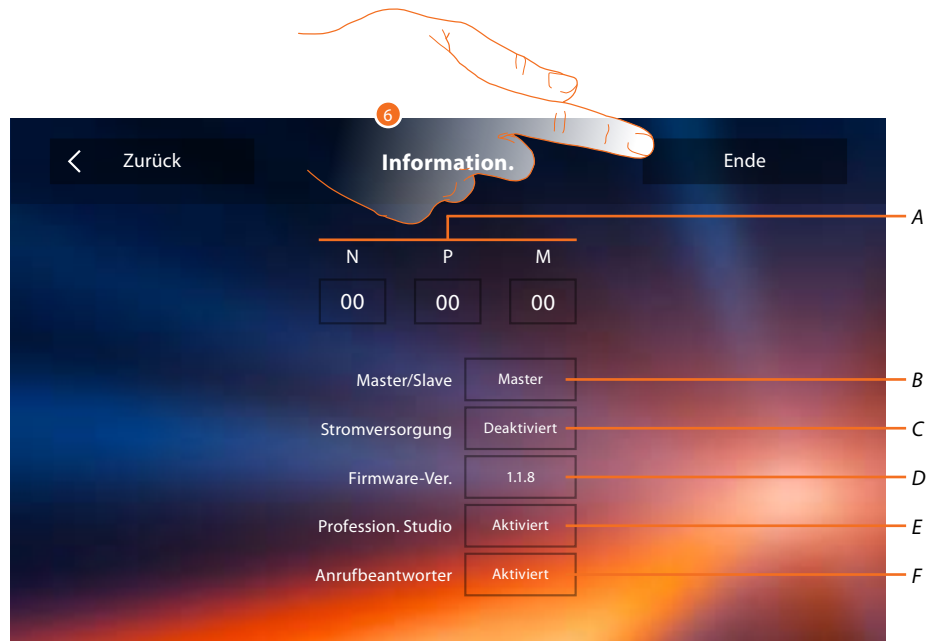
6

Zurück

Information.

Ende

A

| N | P | M |
|---|---|---|
| 00 | 00 | 00 |

Master/Slave Master B

Stromversorgung Deaktiviert C

Firmware-Ver. 1.1.8 D

Profession. Studio Aktiviert E

Anrufbeantworter Aktiviert F